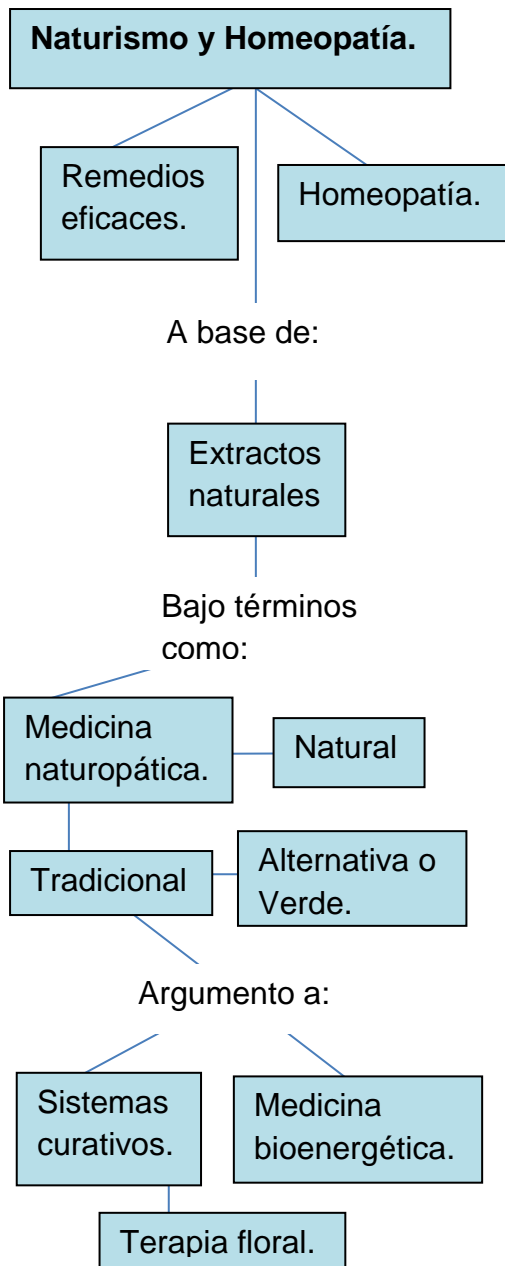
Naturismo y Homeopatía.

Remedios eficaces.

Homeopatía.

A base de:

Extractos naturales

Bajo términos como:

Medicina naturopática.

Natural

Tradicional

Alternativa o Verde.

Argumento a:

Sistemas curativos.

Medicina bioenergética.

Terapia floral.